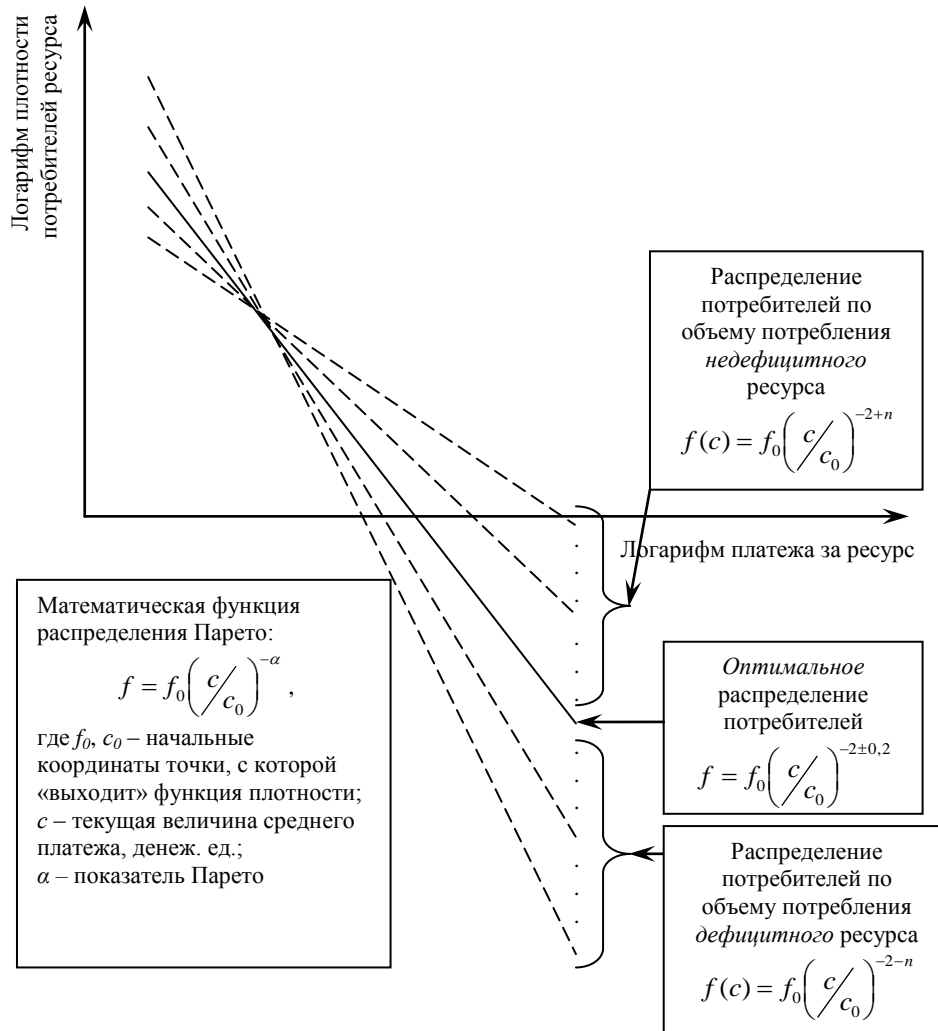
Логарифм плотности потребителей ресурса

Распределение потребителей по объему потребления недефицитного ресурса
$f(c) = f_0\left(c/c_0\right)^{-2+n}$

Логарифм платежа за ресурс

Математическая функция распределения Парето:
$f = f_0\left(c/c_0\right)^{-\alpha}$,
где $f_0$, $c_0$ – начальные координаты точки, с которой «выходит» функция плотности;
$c$ – текущая величина среднего платежа, денеж. ед.;
$\alpha$ – показатель Парето

Оптимальное распределение потребителей
$f = f_0\left(c/c_0\right)^{-2\pm0,2}$

Распределение потребителей по объему потребления дефицитного ресурса
$f(c) = f_0\left(c/c_0\right)^{-2-n}$